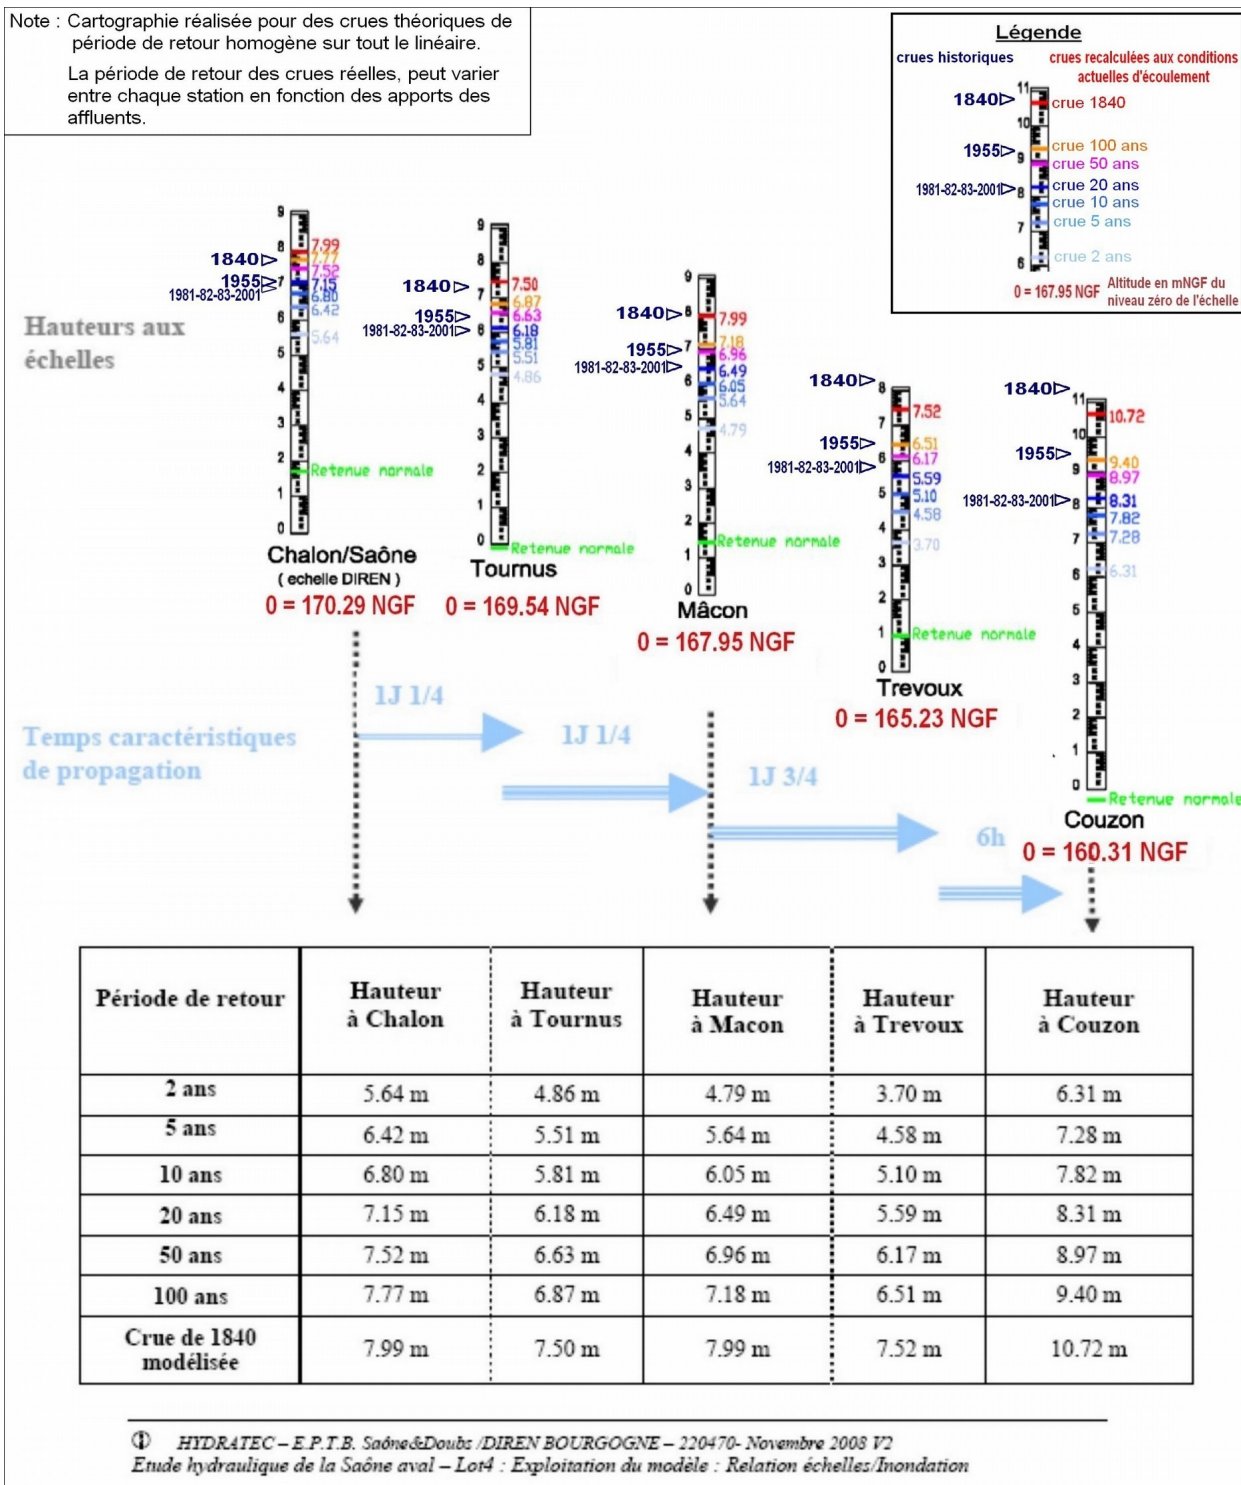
Note : Cartographie réalisée pour des crues théoriques de période de retour homogène sur tout le linéaire.

La période de retour des crues réelles, peut varier entre chaque station en fonction des apports des affluents.

Légende

crues historiques

crues recalculées aux conditions actuelles d'écoulement

1840▷ 11 10 crue 1840
1955▷ 9 crue 100 ans
crue 50 ans
1981-82-83-2001▷ 8 crue 20 ans
crue 10 ans
7 crue 5 ans
6 crue 2 ans

0 = 167.95 NGF Altitude en mNGF du niveau zéro de l'échelle

Hauteurs aux échelles

9 8 1840▷ 7.99 7.77 1955▷ 7 7.52 7.15 1981-82-83-2001 6.80 6 6.42 5.64 5 4 3 2 Retenue normale 1 0

Chalon/Saône
( echelle DIREN )
0 = 170.29 NGF

9 8 1840▷ 7 7.50 6.87 1955▷ 6.63 1981-82-83-2001▷ 6 6.18 5.81 5.51 5 4.86 4 3 2 1 0 Retenue normale

Tournus
0 = 169.54 NGF

9 1840▷ 8 7.99 1955▷ 7 7.18 6.96 1981-82-83-2001▷ 6.49 6 6.05 5.64 5 4.79 4 3 2 Retenue normale 1 0

Mâcon
0 = 167.95 NGF

1840▷ 8 7.52 7 1955▷ 6.51 1981-82-83-2001▷ 6 6.17 5.59 5 5.10 4.58 4 3.70 3 2 1 Retenue normale 0

Trevoux
0 = 165.23 NGF

1840▷ 11 10.72 10 1955▷ 9 9.40 8.97 1981-82-83-2001▷ 8 8.31 7.82 7 7.28 6 6.31 5 4 3 2 1 0 Retenue normale

Couzon
0 = 160.31 NGF

Temps caractéristiques de propagation

1J 1/4

1J 1/4

1J 3/4

6h

| Période de retour | Hauteur à Chalon | Hauteur à Tournus | Hauteur à Macon | Hauteur à Trevoux | Hauteur à Couzon |
|---|---|---|---|---|---|
| 2 ans | 5.64 m | 4.86 m | 4.79 m | 3.70 m | 6.31 m |
| 5 ans | 6.42 m | 5.51 m | 5.64 m | 4.58 m | 7.28 m |
| 10 ans | 6.80 m | 5.81 m | 6.05 m | 5.10 m | 7.82 m |
| 20 ans | 7.15 m | 6.18 m | 6.49 m | 5.59 m | 8.31 m |
| 50 ans | 7.52 m | 6.63 m | 6.96 m | 6.17 m | 8.97 m |
| 100 ans | 7.77 m | 6.87 m | 7.18 m | 6.51 m | 9.40 m |
| Crue de 1840 modélisée | 7.99 m | 7.50 m | 7.99 m | 7.52 m | 10.72 m |

HYDRATEC – E.P.T.B. Saône&Doubs /DIREN BOURGOGNE – 220470- Novembre 2008 V2
Etude hydraulique de la Saône aval – Lot4 : Exploitation du modèle : Relation échelles/Inondation